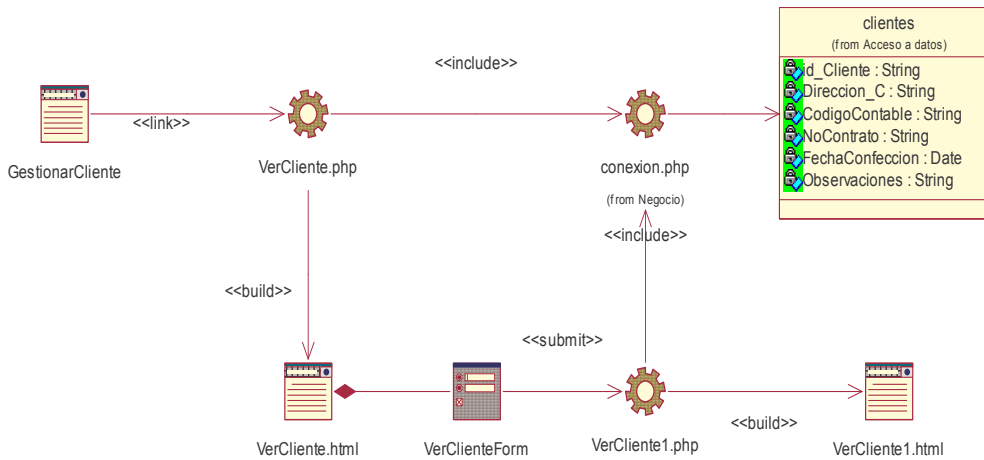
clientes
(from Acceso a datos)

id_Cliente : String
Direccion_C : String
CodigoContable : String
NoContrato : String
FechaConfeccion : Date
Observaciones : String

<<include>>

<<link>>

GestionarCliente

VerCliente.php

conexion.php

(from Negocio)

<<include>>

<<build>>

<<submit>>

<<build>>

VerCliente.html

VerClienteForm

VerCliente1.php

VerCliente1.html